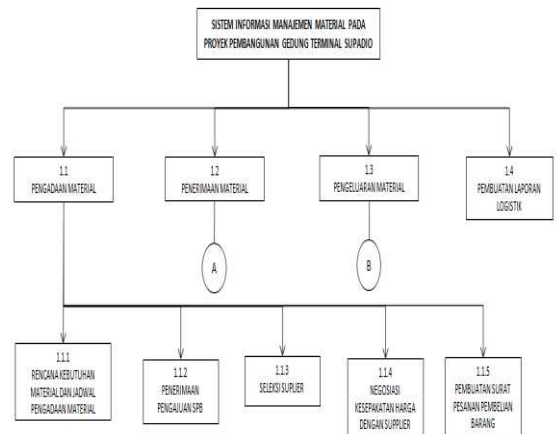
SISTEM INFORMASI MANAJEMEN MATERIAL PADA PROYEK PEMBANGUNAN GEDUNG TERMINAL SUPADIO

1.1
PENGADAAN MATERIAL

1.2
PENERIMAAN MATERIAL

1.3
PENGELUARAN MATERIAL

1.4
PEMBUATAN LAPORAN LOGISTIK

A

B

1.1.1
RENCANA KEBUTUHAN MATERIAL DAN JADWAL PENGADAAN MATERIAL

1.1.2
PENERIMAAN PENGAJUAN SPB

1.1.3
SELEKSI SUPLIER

1.1.4
NEGOSIASI KESEPAKATAN HARGA DENGAN SUPPLIER

1.1.5
PEMBUATAN SURAT PESANAN PEMBELIAN BARANG